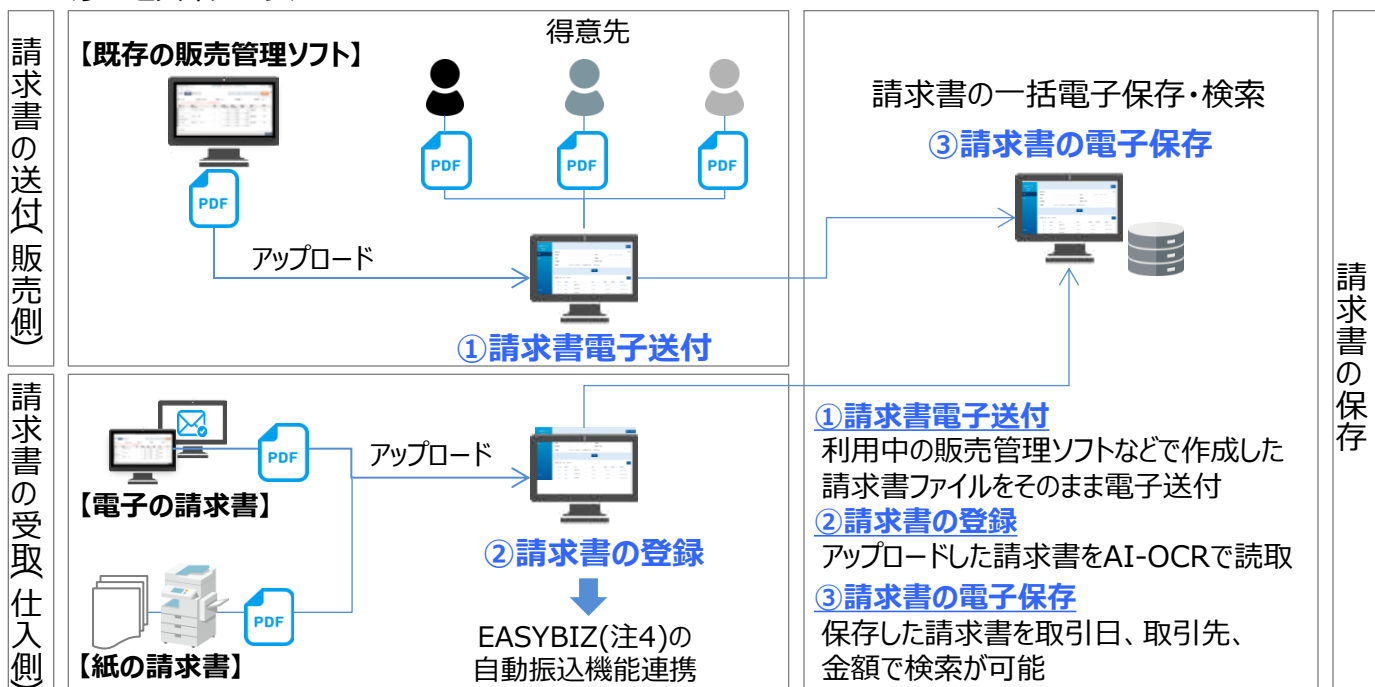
請求書の送付(販売側)

【既存の販売管理ソフト】

PDF

得意先

PDF PDF PDF

アップロード

①請求書電子送付

請求書の一括電子保存・検索

③請求書の電子保存

請求書の保存

請求書の受取(仕入側)

PDF

【電子の請求書】

アップロード

②請求書の登録

EASYBIZ(注4)の自動振込機能連携

PDF

【紙の請求書】

①請求書電子送付
利用中の販売管理ソフトなどで作成した請求書ファイルをそのまま電子送付

②請求書の登録
アップロードした請求書をAI-OCRで読取

③請求書の電子保存
保存した請求書を取引日、取引先、金額で検索が可能